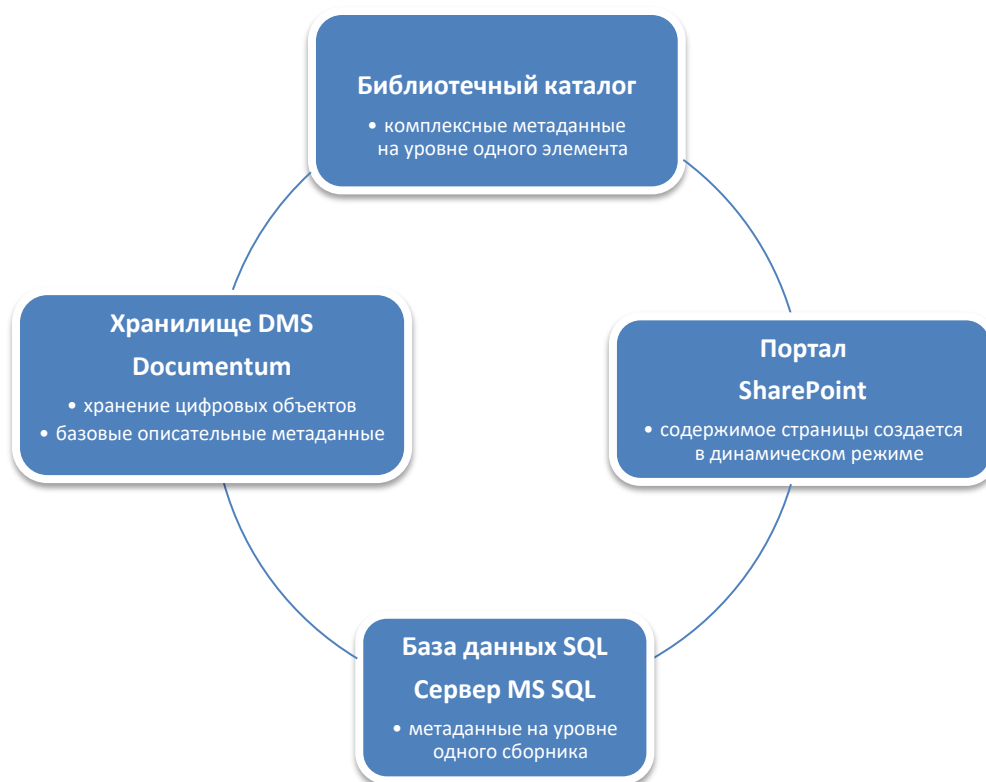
Библиотечный каталог

• комплексные метаданные на уровне одного элемента

Портал

SharePoint

• содержимое страницы создается в динамическом режиме

База данных SQL

Сервер MS SQL

• метаданные на уровне одного сборника

Хранилище DMS

Documentum

• хранение цифровых объектов

• базовые описательные метаданные